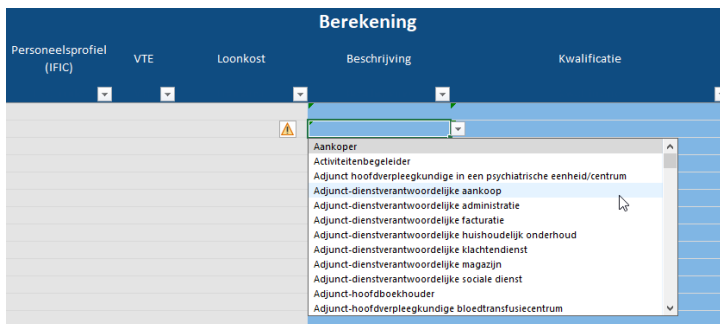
Berekening

| Personeelsprofiel (IFIC) | VTE | Loonkost | Beschrijving | Kwalificatie |
|---|---|---|---|---|

Aankoper
Activiteitenbegeleider
Adjunct hoofdverpleegkundige in een psychiatrische eenheid/centrum
Adjunct-dienstverantwoordelijke aankoop
Adjunct-dienstverantwoordelijke administratie
Adjunct-dienstverantwoordelijke facturatie
Adjunct-dienstverantwoordelijke huishoudelijk onderhoud
Adjunct-dienstverantwoordelijke klachtendienst
Adjunct-dienstverantwoordelijke magazijn
Adjunct-dienstverantwoordelijke sociale dienst
Adjunct-hoofdboekhouder
Adjunct-hoofdverpleegkundige bloedtransfusiecentrum